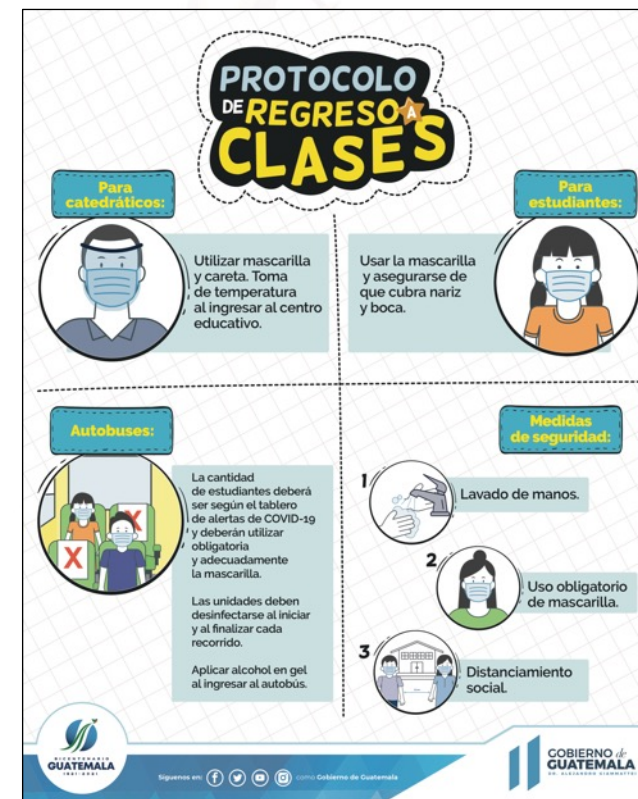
PROTOCOLO DE REGRESO A CLASES

Para catedráticos:

Utilizar mascarilla y careta. Toma de temperatura al ingresar al centro educativo.

Para estudiantes:

Usar la mascarilla y asegurarse de que cubra nariz y boca.

Autobuses:

X X

La cantidad de estudiantes deberá ser según el tablero de alertas de COVID-19 y deberán utilizar obligatoria y adecuadamente la mascarilla.

Las unidades deben desinfectarse al iniciar y al finalizar cada recorrido.

Aplicar alcohol en gel al ingresar al autobús.

Medidas de seguridad:

1 Lavado de manos.

2 Uso obligatorio de mascarilla.

3 Distanciamiento social.

BICENTENARIO GUATEMALA 1821-2021

Síguenos en: como Gobierno de Guatemala

GOBIERNO de GUATEMALA DR. ALEJANDRO GIAMMATTEI